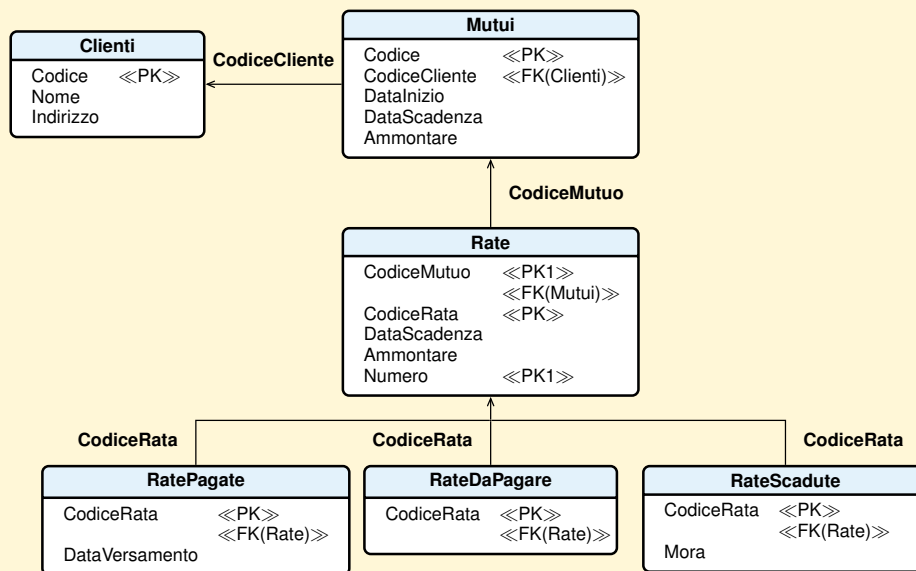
Mutui

Codice ≪PK≫
CodiceCliente ≪FK(Clienti)≫
DataInizio
DataScadenza
Ammontare

CodiceCliente

Clienti

Codice ≪PK≫
Nome
Indirizzo

CodiceMutuo

Rate

CodiceMutuo ≪PK1≫
≪FK(Mutui)≫
CodiceRata ≪PK≫
DataScadenza
Ammontare
Numero ≪PK1≫

CodiceRata

CodiceRata

CodiceRata

RatePagate

CodiceRata ≪PK≫
≪FK(Rate)≫
DataVersamento

RateDaPagare

CodiceRata ≪PK≫
≪FK(Rate)≫

RateScadute

CodiceRata ≪PK≫
≪FK(Rate)≫
Mora